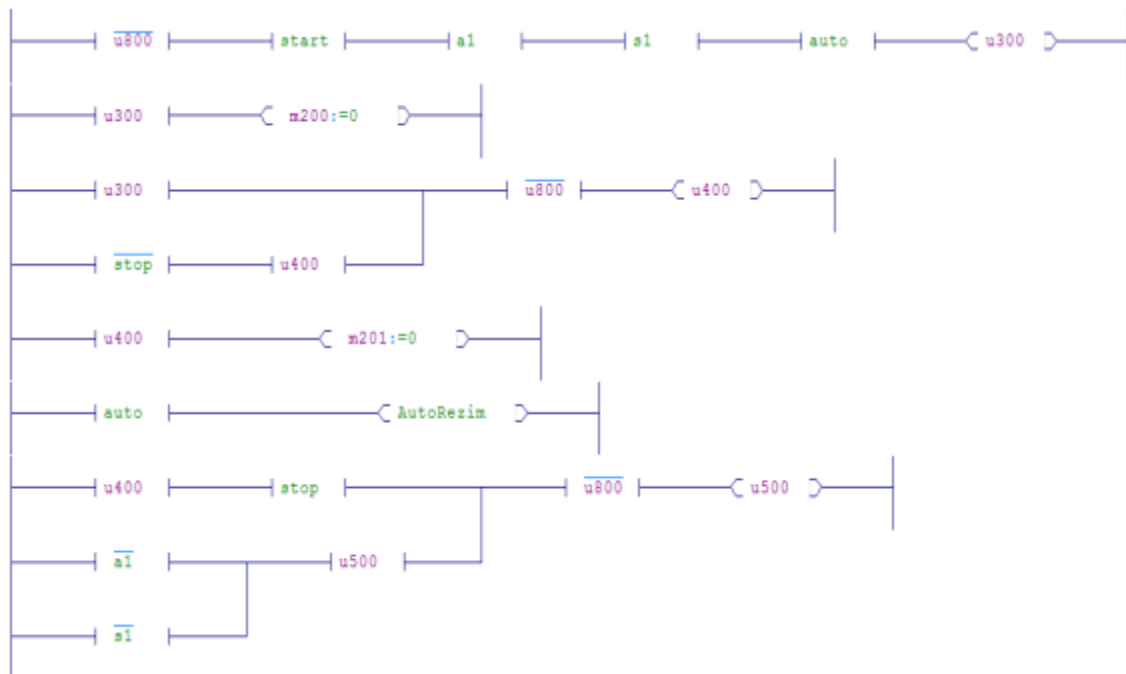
$\overline{\text{u800}}$ start a1 s1 auto u300

u300 m200:=0

u300 $\overline{\text{u800}}$ u400

$\overline{\text{stop}}$ u400

u400 m201:=0

auto AutoRezim

u400 stop $\overline{\text{u800}}$ u500

$\overline{\text{a1}}$ u500

$\overline{\text{s1}}$